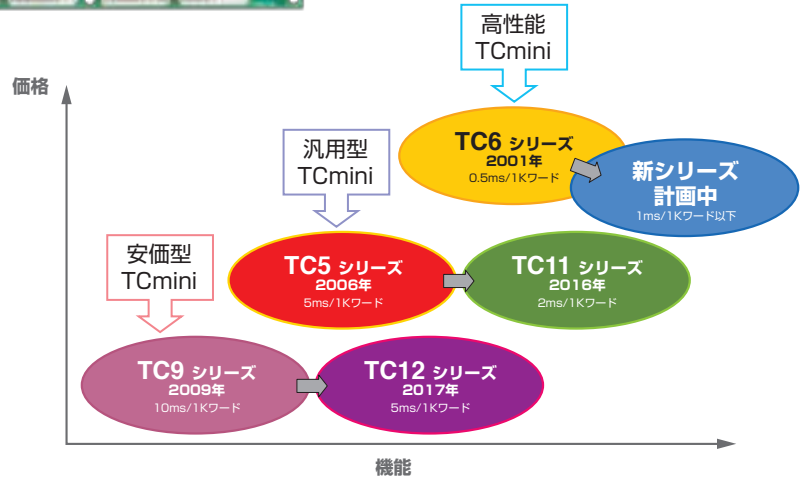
高性能
TCmini

価格

TC6 シリーズ
2001年
0.5ms/1Kワード

新シリーズ
計画中
1ms/1Kワード以下

汎用型
TCmini

TC5 シリーズ
2006年
5ms/1Kワード

TC11 シリーズ
2016年
2ms/1Kワード

安価型
TCmini

TC9 シリーズ
2009年
10ms/1Kワード

TC12 シリーズ
2017年
5ms/1Kワード

機能